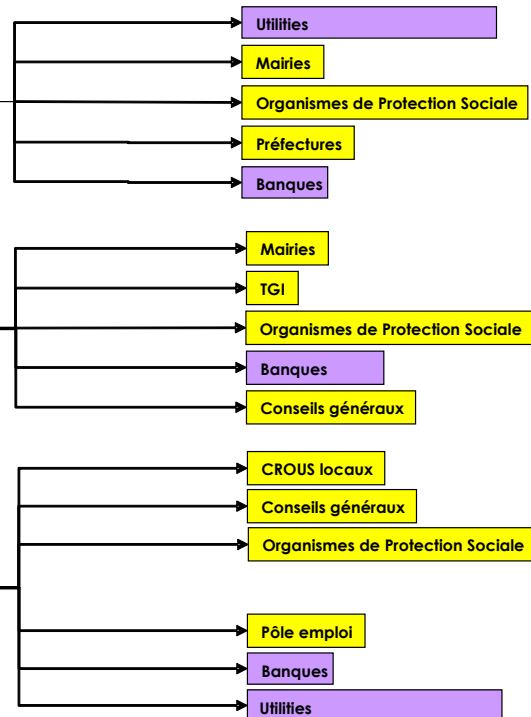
Utilities
Mairies
Organismes de Protection Sociale
Préfectures
Banques

Mairies
TGI
Organismes de Protection Sociale
Banques
Conseils généraux

CROUS locaux
Conseils généraux
Organismes de Protection Sociale
Pôle emploi
Banques
Utilities